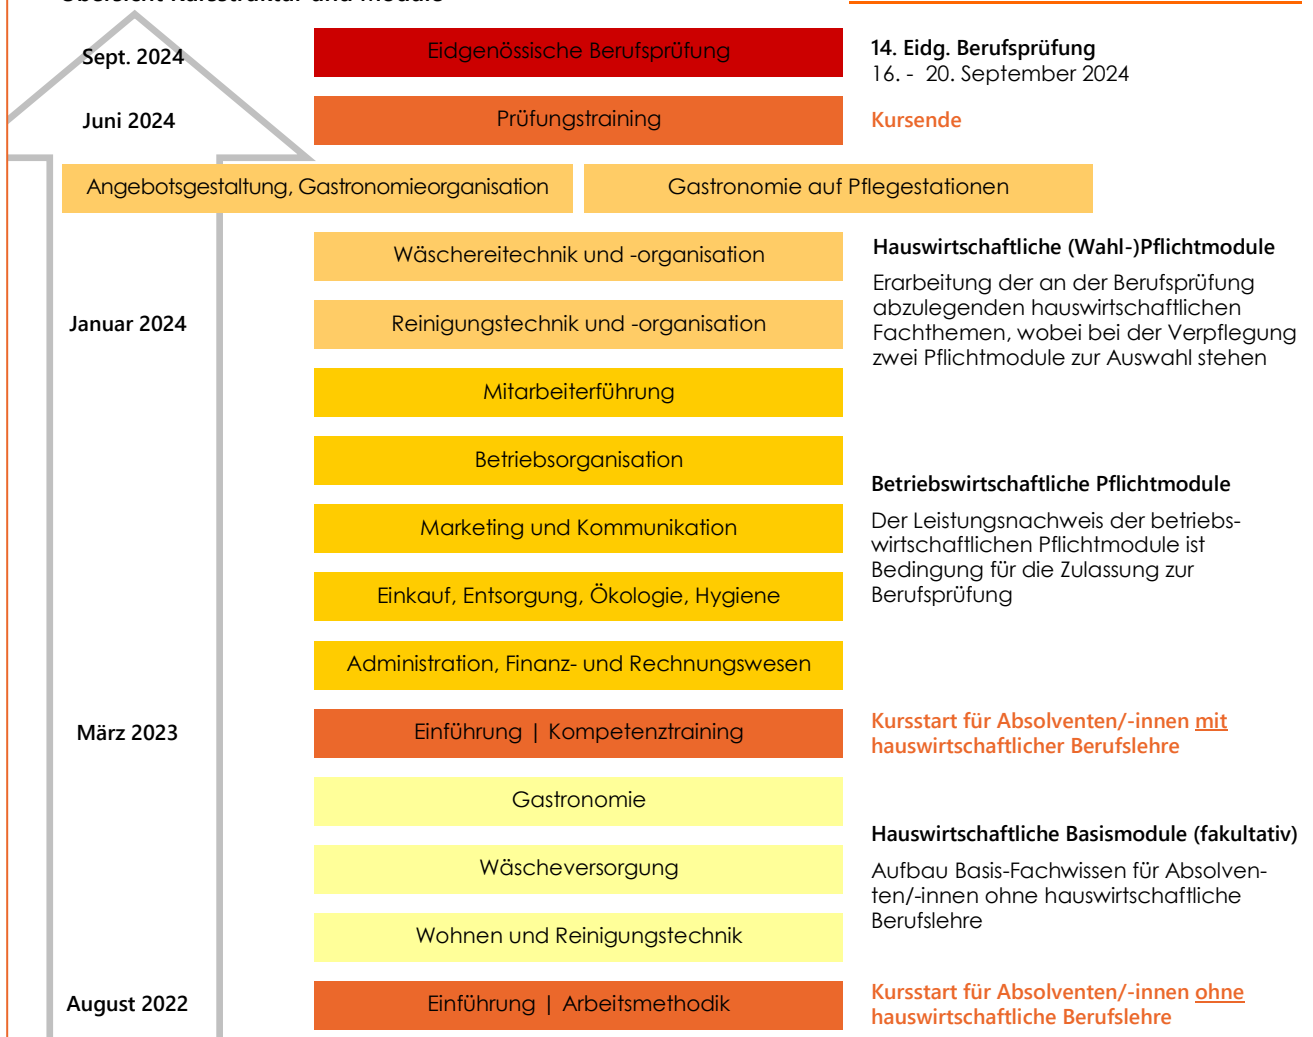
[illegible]

Sept. 2024

Eidgenössische Berufsprüfung

14. Eidg. Berufsprüfung
16. - 20. September 2024

Juni 2024

Prüfungstraining

Kursende

Angebotsgestaltung, Gastronomieorganisation

Gastronomie auf Pflegestationen

Wäschereitechnik und -organisation

Hauswirtschaftliche (Wahl-)Pflichtmodule

Erarbeitung der an der Berufsprüfung abzulegenden hauswirtschaftlichen Fachthemen, wobei bei der Verpflegung zwei Pflichtmodule zur Auswahl stehen

Januar 2024

Reinigungstechnik und -organisation

Mitarbeiterführung

Betriebsorganisation

Betriebswirtschaftliche Pflichtmodule

Der Leistungsnachweis der betriebswirtschaftlichen Pflichtmodule ist Bedingung für die Zulassung zur Berufsprüfung

Marketing und Kommunikation

Einkauf, Entsorgung, Ökologie, Hygiene

Administration, Finanz- und Rechnungswesen

März 2023

Einführung | Kompetenztraining

Kursstart für Absolventen/-innen mit hauswirtschaftlicher Berufslehre

Gastronomie

Hauswirtschaftliche Basismodule (fakultativ)

Aufbau Basis-Fachwissen für Absolventen/-innen ohne hauswirtschaftliche Berufslehre

Wäscheversorgung

Wohnen und Reinigungstechnik

August 2022

Einführung | Arbeitsmethodik

Kursstart für Absolventen/-innen ohne hauswirtschaftliche Berufslehre